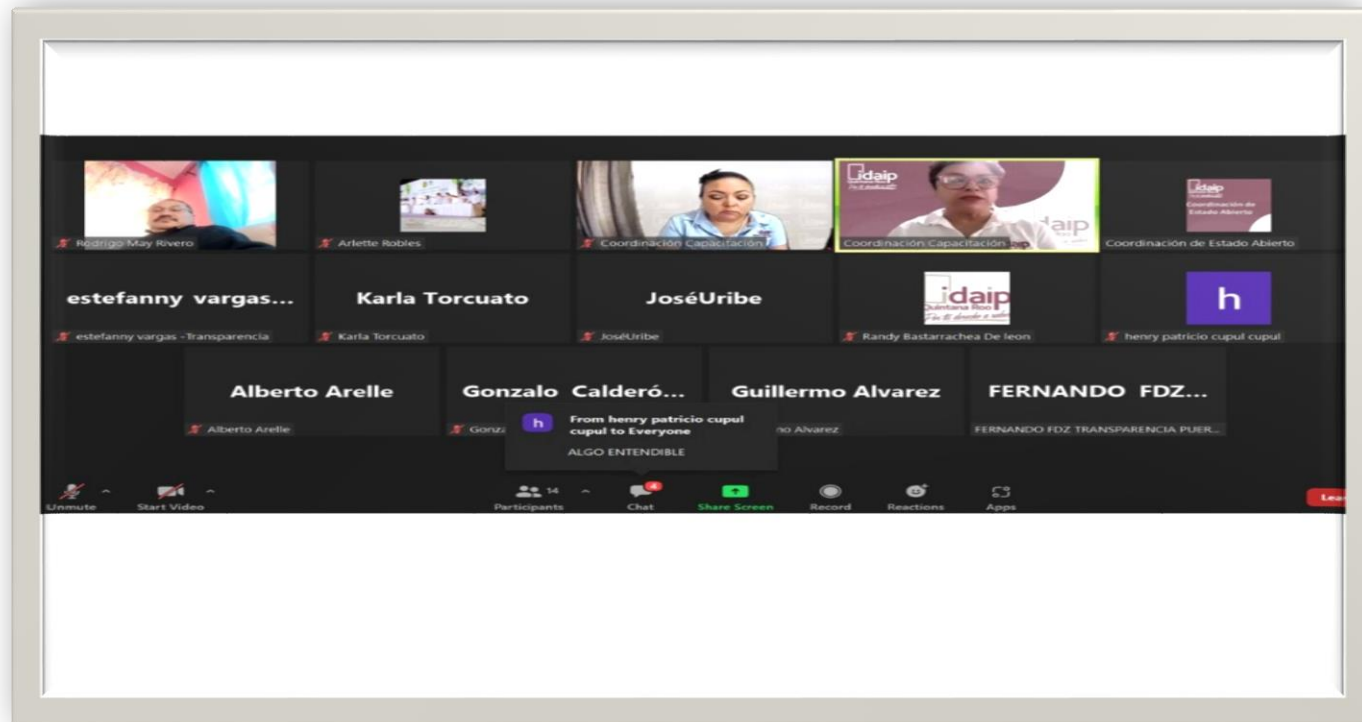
Rodrigo May Rivero

Arlette Robles

Coordinación Capacitación

idaip

Coordinación Capacitación

idaip

Coordinación de Estado Abierto

Coordinación de Estado Abierto

estefanny vargas...

estefanny vargas -Transparencia

Karla Torcuato

Karla Torcuato

JoséUribe

JoséUribe

idaip Quintana Roo

Randy Bastarrachea De leon

h

henry patricio cupul cupul

Alberto Arelle

Alberto Arelle

Gonzalo Calderó...

Gonza

Guillermo Alvarez

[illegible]no Alvarez

FERNANDO FDZ...

FERNANDO FDZ TRANSPARENCIA PUER...

h

From henry patricio cupul cupul to Everyone

ALGO ENTENDIBLE

Unmute

Start Video

14

Participants

4

Chat

Share Screen

Record

Reactions

Apps

Lea